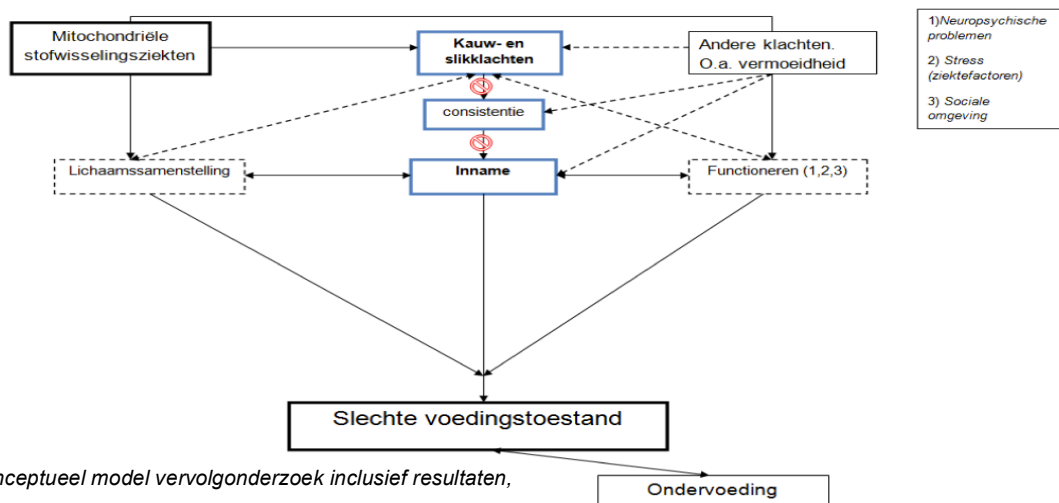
Mitochondriële stofwisselingsziekten

Kauw- en slikklachten

Andere klachten. O.a. vermoeidheid

1)Neuropsychische problemen

2) Stress (ziektefactoren)

3) Sociale omgeving

consistentie

Lichaamssamenstelling

Inname

Functioneren (1,2,3)

Slechte voedingstoestand

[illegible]nceptueel model vervolgonderzoek inclusief resultaten,

Ondervoeding